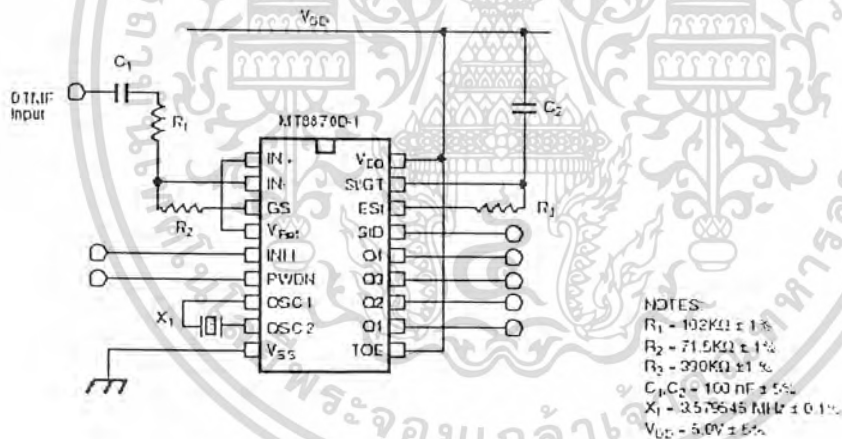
$V_{DD}$

$C_1$

DTMF Input

$R_1$

$C_2$

MT8870D-1

IN+

IN-

GS

$V_{Ref}$

INH

PWDN

OSC1

OSC2

$V_{SS}$

$V_{DD}$

StGT

ESt

StD

Q4

Q3

Q2

Q1

TOE

$R_2$

$R_3$

$X_1$

NOTES:
$R_1$ = 102KΩ ± 1%
$R_2$ = 71.5KΩ ± 1%
$R_3$ = 390KΩ ±1 %
$C_1$,$C_2$ = 100 nF ± 5%
$X_1$ = 3.579545 MHz ± 0.1%
$V_{DD}$ = 5.0V ± 5%